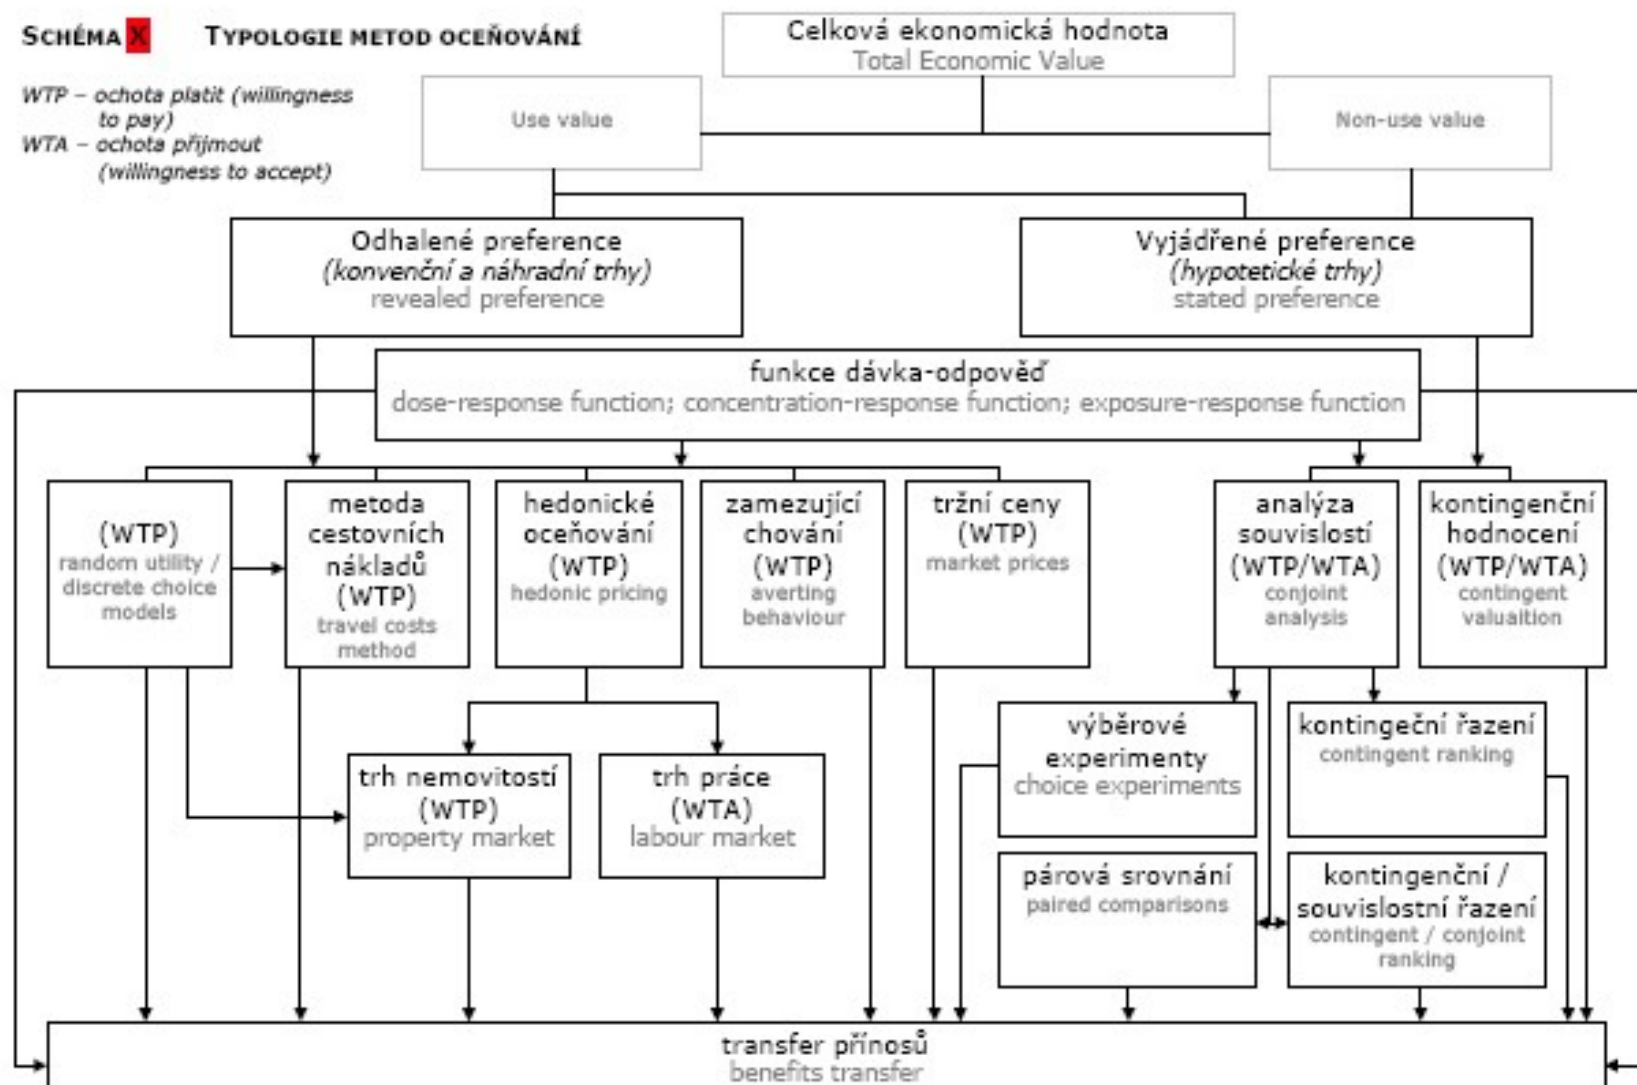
SCHÉMA X TYPOLOGIE METOD OCEŇOVÁNÍ

WTP – ochota platit (willingness to pay)
WTA – ochota přijmout (willingness to accept)

Celková ekonomická hodnota
Total Economic Value

Use value

Non-use value

Odhalené preference
(konvenční a náhradní trhy)
revealed preference

Vyjádřené preference
(hypotetické trhy)
stated preference

funkce dávka-odpověď
dose-response function; concentration-response function; exposure-response function

(WTP)
random utility / discrete choice models

metoda cestovních nákladů (WTP)
travel costs method

hedonické oceňování (WTP)
hedonic pricing

zamezující chování (WTP)
averting behaviour

tržní ceny (WTP)
market prices

analýza souvislostí (WTP/WTA)
conjoint analysis

kontingenční hodnocení (WTP/WTA)
contingent valuaition

trh nemovitostí (WTP)
property market

trh práce (WTA)
labour market

výběrové experimenty
choice experiments

kontingeční řazení
contingent ranking

párová srovnání
paired comparisons

kontingenční / souvislostní řazení
contingent / conjoint ranking

transfer přínosů
benefits transfer